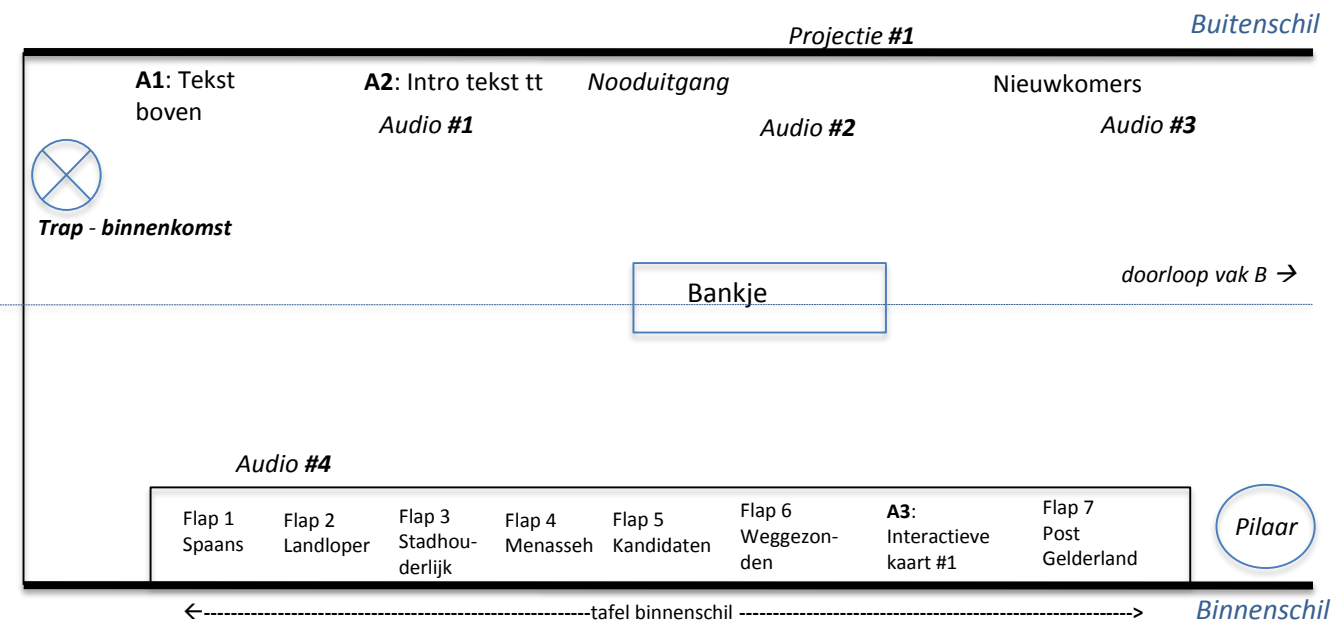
Buitenschil

Projectie #1

A1: Tekst boven

A2: Intro tekst tt

Nooduitgang

Nieuwkomers

Audio #1

Audio #2

Audio #3

Trap - binnenkomst

Bankje

doorloop vak B →

Audio #4

Flap 1 Spaans

Flap 2 Landloper

Flap 3 Stadhouderlijk

Flap 4 Menasseh

Flap 5 Kandidaten

Flap 6 Weggezonden

A3: Interactieve kaart #1

Flap 7 Post Gelderland

Pilaar

←-------------------------------------------------------tafel binnenschil ------------------------------------------------------->

Binnenschil